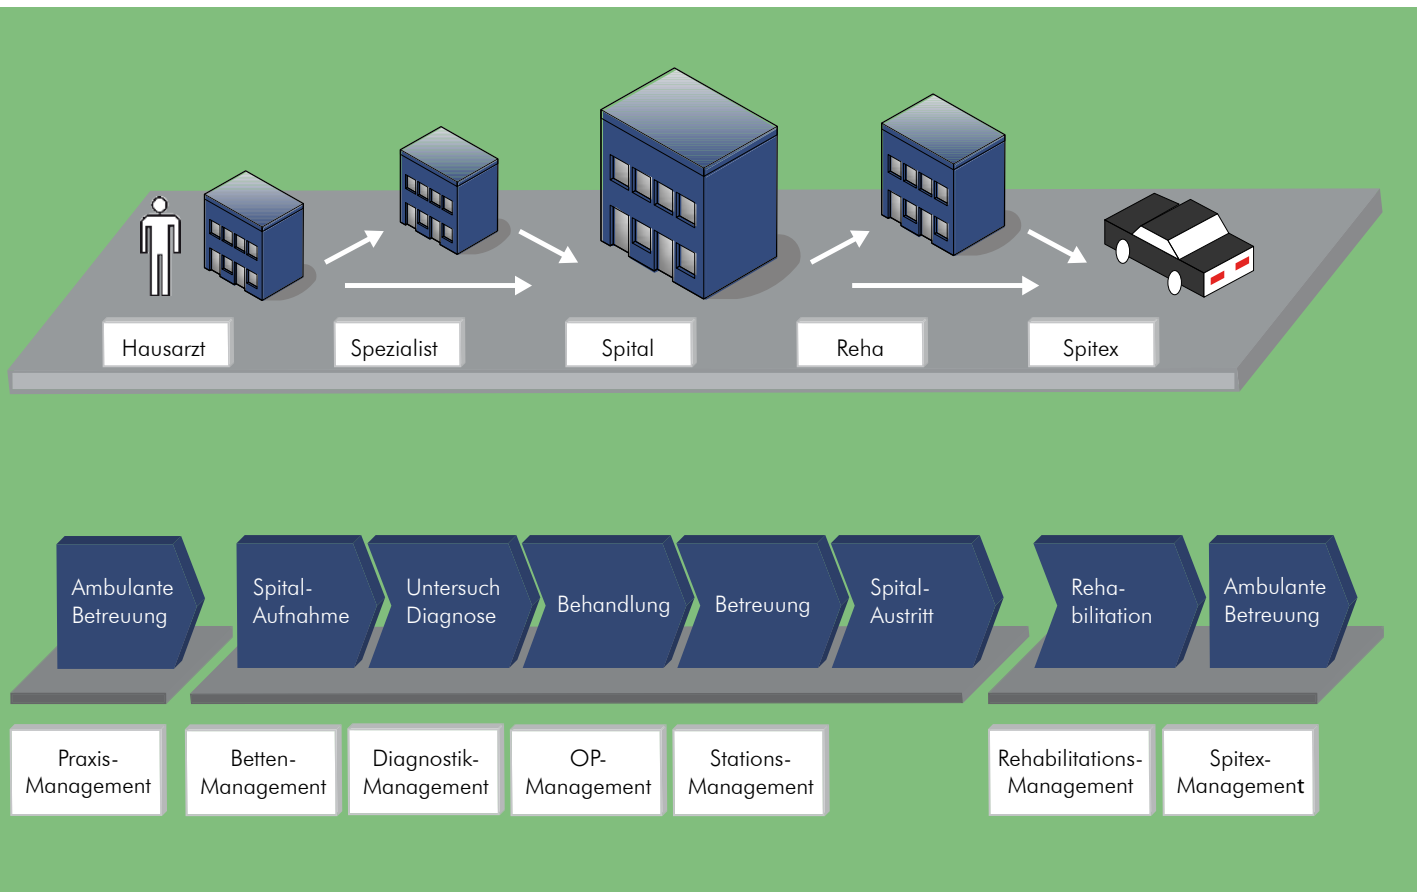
Hausarzt

Spezialist

Spital

Reha

Spitex

Ambulante Betreuung

Spital-Aufnahme

Untersuch Diagnose

Behandlung

Betreuung

Spital-Austritt

Rehabilitation

Ambulante Betreuung

Praxis-Management

Betten-Management

Diagnostik-Management

OP-Management

Stations-Management

Rehabilitations-Management

Spitex-Management